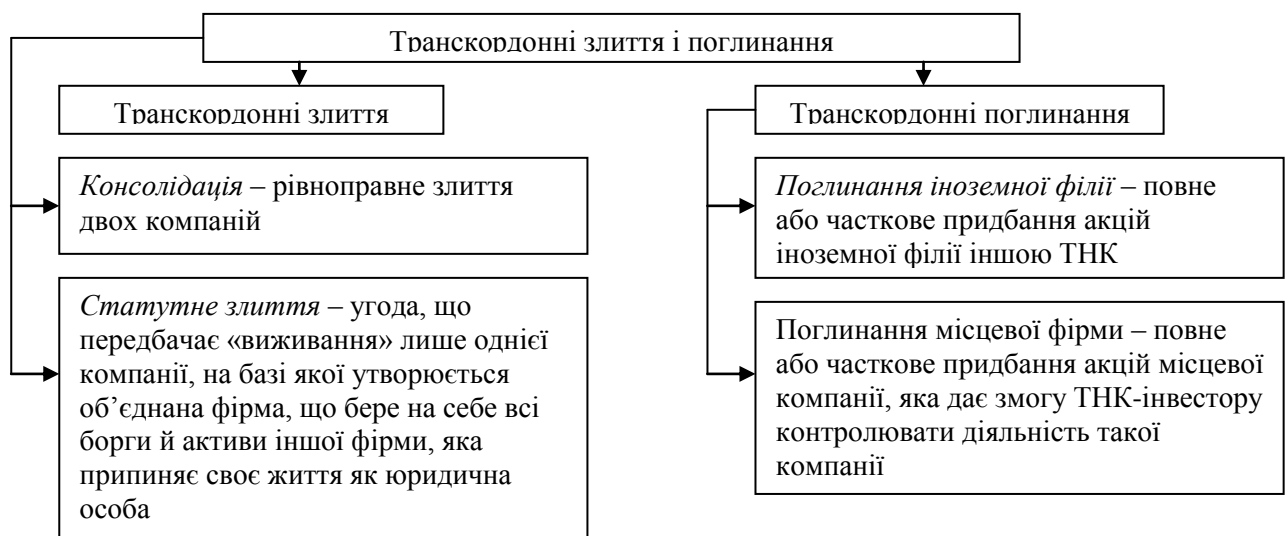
Транскордонні злиття і поглинання

Транскордонні злиття

Консолідація – рівноправне злиття двох компаній

Статутне злиття – угода, що передбачає «виживання» лише однієї компанії, на базі якої утворюється об’єднана фірма, що бере на себе всі борги й активи іншої фірми, яка припиняє своє життя як юридична особа

Транскордонні поглинання

Поглинання іноземної філії – повне або часткове придбання акцій іноземної філії іншою ТНК

Поглинання місцевої фірми – повне або часткове придбання акцій місцевої компанії, яка дає змогу ТНК-інвестору контролювати діяльність такої компанії